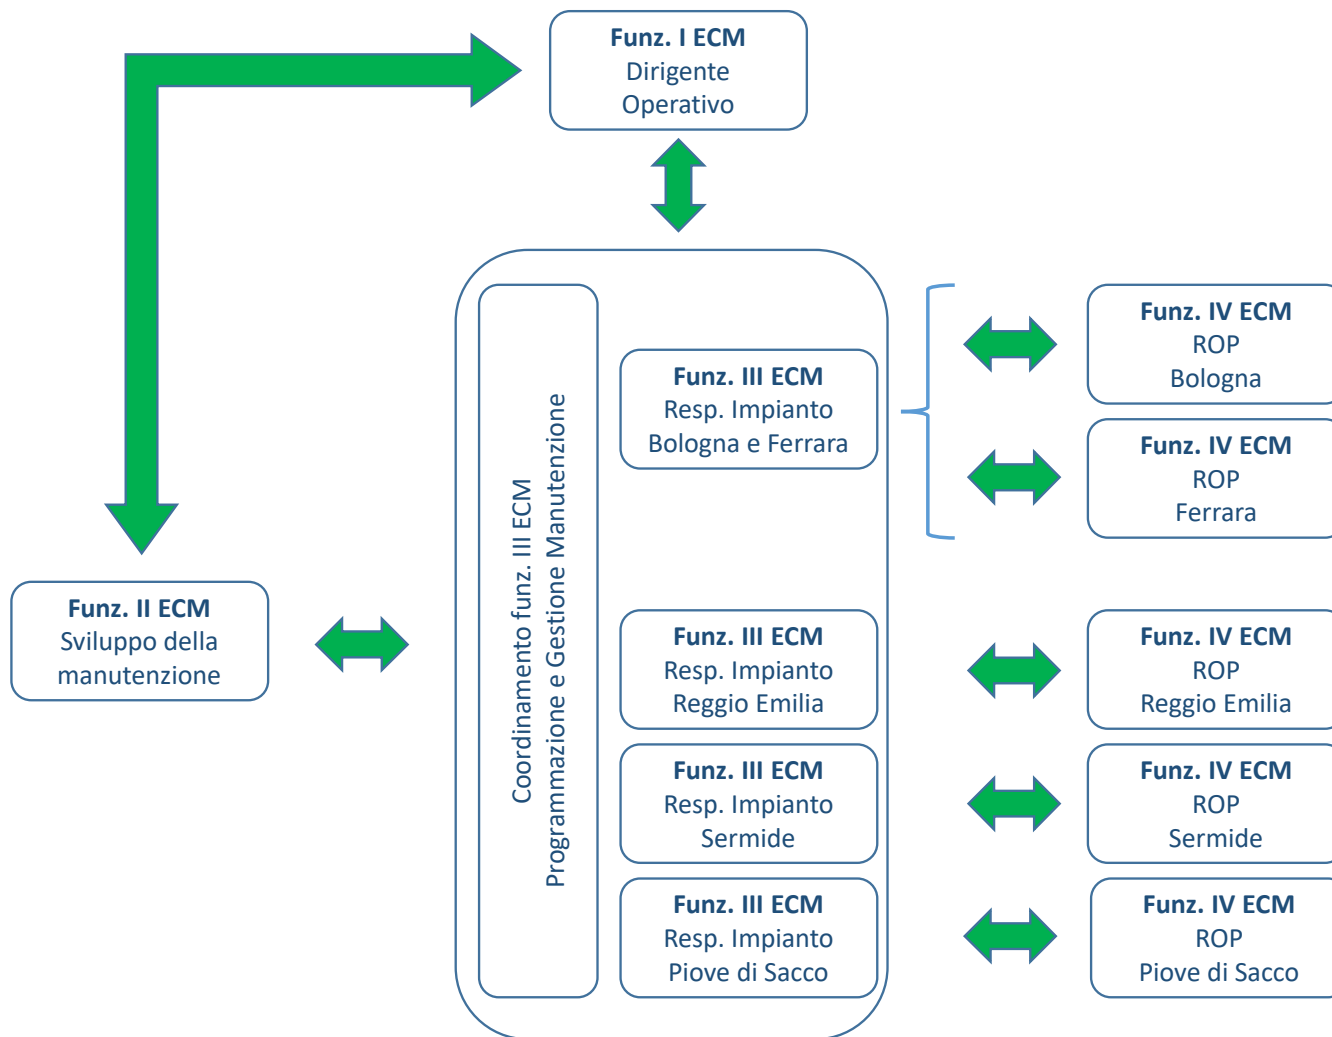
**Funz. I ECM**
Dirigente
Operativo

**Funz. II ECM**
Sviluppo della
manutenzione

Coordinamento funz. III ECM
Programmazione e Gestione Manutenzione

**Funz. III ECM**
Resp. Impianto
Bologna e Ferrara

**Funz. IV ECM**
ROP
Bologna

**Funz. IV ECM**
ROP
Ferrara

**Funz. III ECM**
Resp. Impianto
Reggio Emilia

**Funz. IV ECM**
ROP
Reggio Emilia

**Funz. III ECM**
Resp. Impianto
Sermide

**Funz. IV ECM**
ROP
Sermide

**Funz. III ECM**
Resp. Impianto
Piove di Sacco

**Funz. IV ECM**
ROP
Piove di Sacco